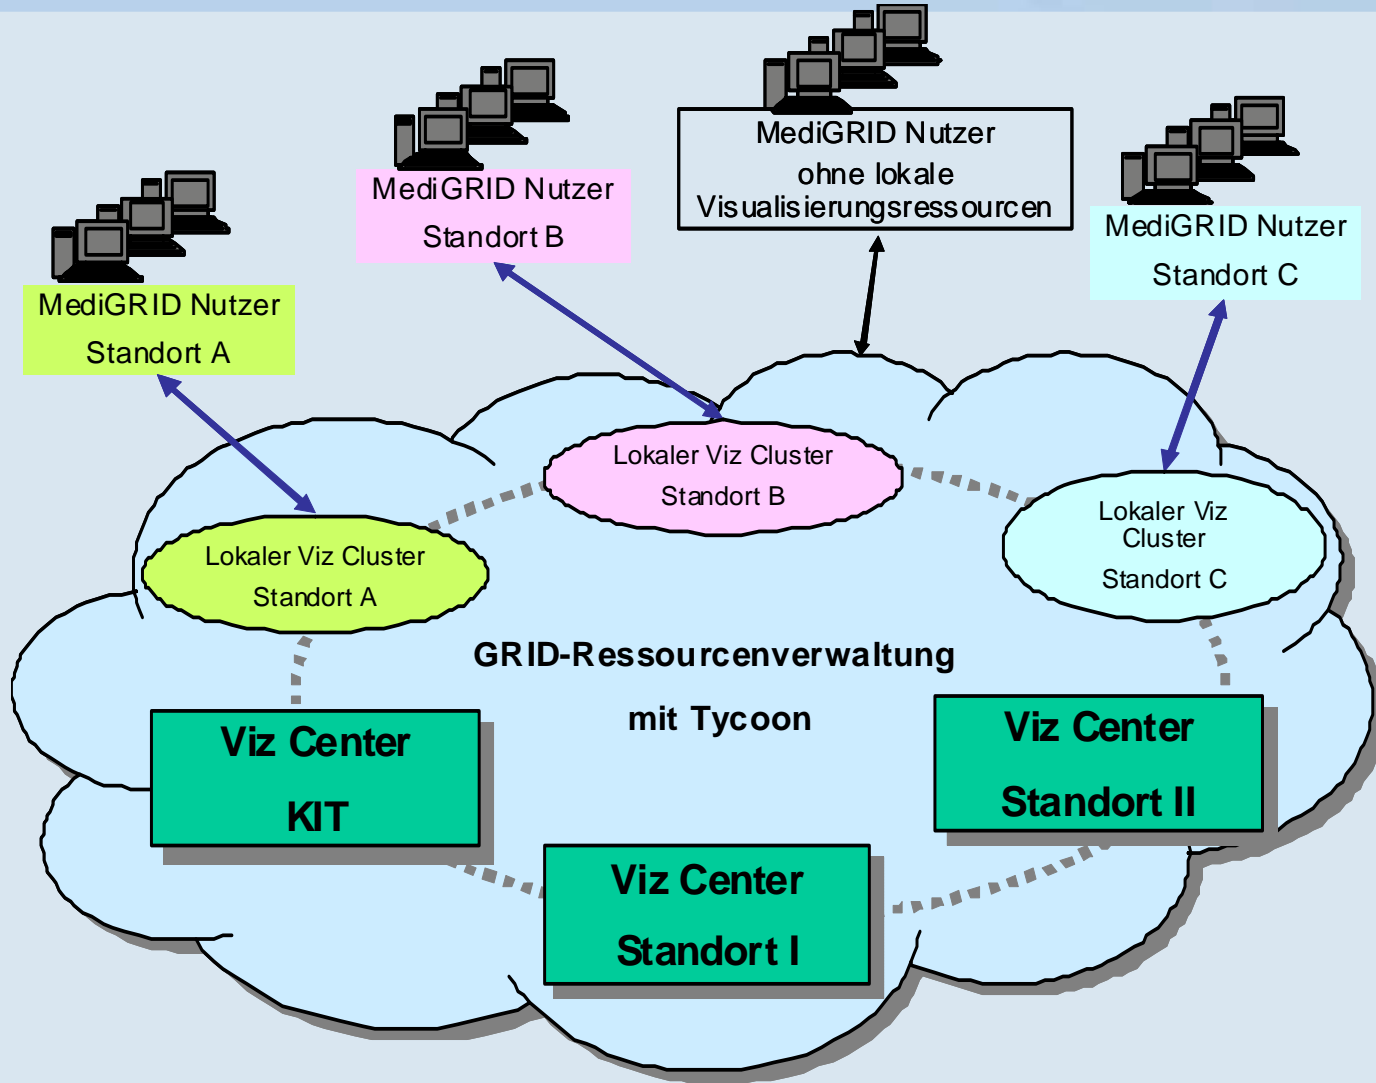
MediGRID Nutzer
Standort B

MediGRID Nutzer
ohne lokale
Visualisierungsressourcen

MediGRID Nutzer
Standort C

MediGRID Nutzer
Standort A

Lokaler Viz Cluster
Standort B

Lokaler Viz Cluster
Standort A

Lokaler Viz Cluster
Standort C

GRID-Ressourcenverwaltung
mit Tycoon

Viz Center
KIT

Viz Center
Standort II

Viz Center
Standort I